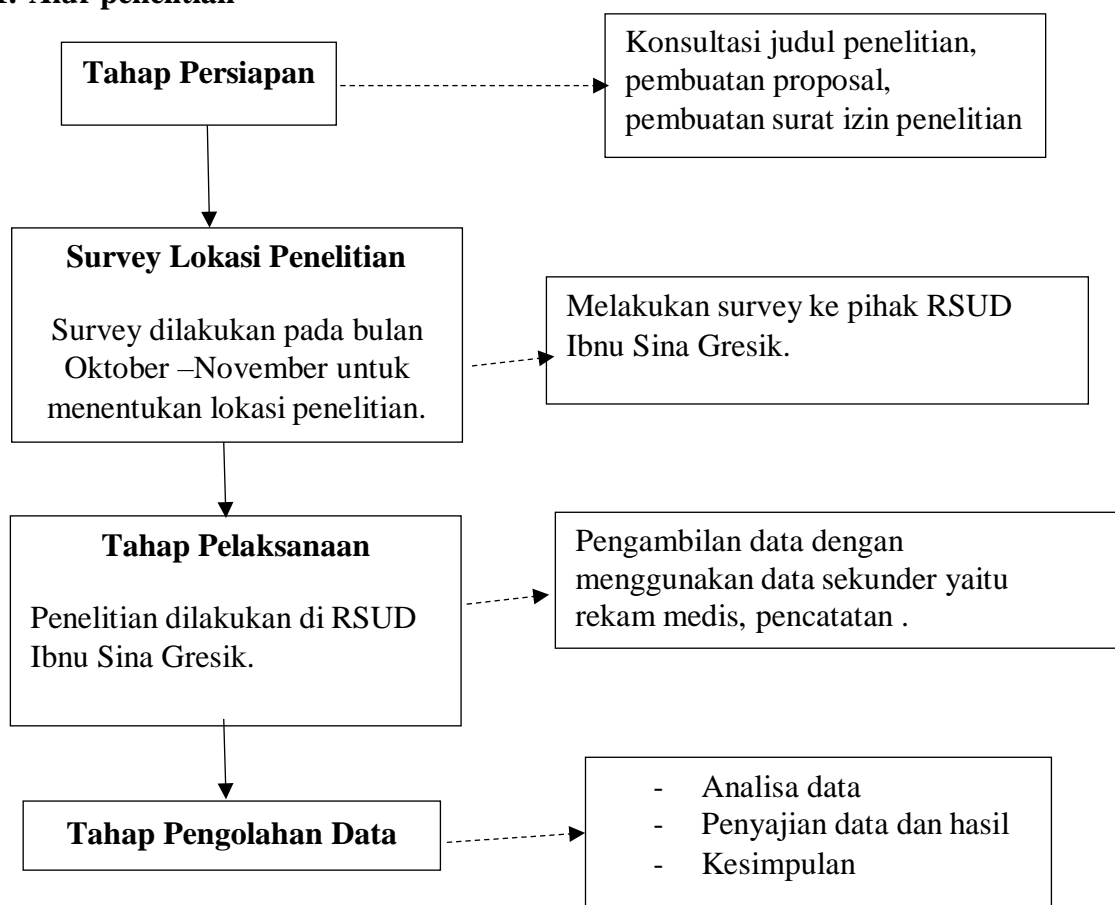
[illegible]. Alur penelitian

Tahap Persiapan

Konsultasi judul penelitian, pembuatan proposal, pembuatan surat izin penelitian

Survey Lokasi Penelitian

Survey dilakukan pada bulan Oktober –November untuk menentukan lokasi penelitian.

Melakukan survey ke pihak RSUD Ibnu Sina Gresik.

Tahap Pelaksanaan

Penelitian dilakukan di RSUD Ibnu Sina Gresik.

Pengambilan data dengan menggunakan data sekunder yaitu rekam medis, pencatatan .

Tahap Pengolahan Data

- Analisa data
- Penyajian data dan hasil
- Kesimpulan